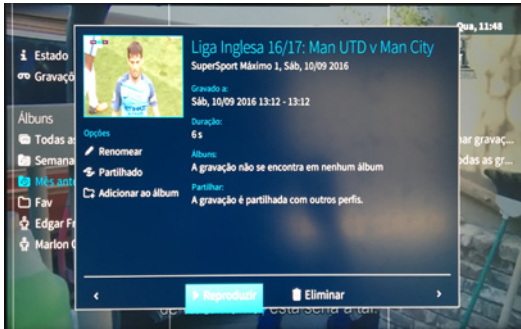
Qua, 11:48

Estado
Gravaçõ

Álbuns
Todas a
Semana
Mês ant
Fav
Edgar F
Marlon

Liga Inglesa 16/17: Man UTD v Man City
SuperSport Máximo 1, Sáb, 10/09 2016

Gravado a:
Sáb, 10/09 2016 13:12 - 13:12

Duração:
6 s

Álbuns:
A gravação não se encontra em nenhum álbum

Partilhar:
A gravação é partilhada com outros perfis.

Opções
Renomear
Partilhado
Adicionar ao álbum

nar gravaç...
odas as gr...

Reproduzir
Eliminar

esta seria a tal.